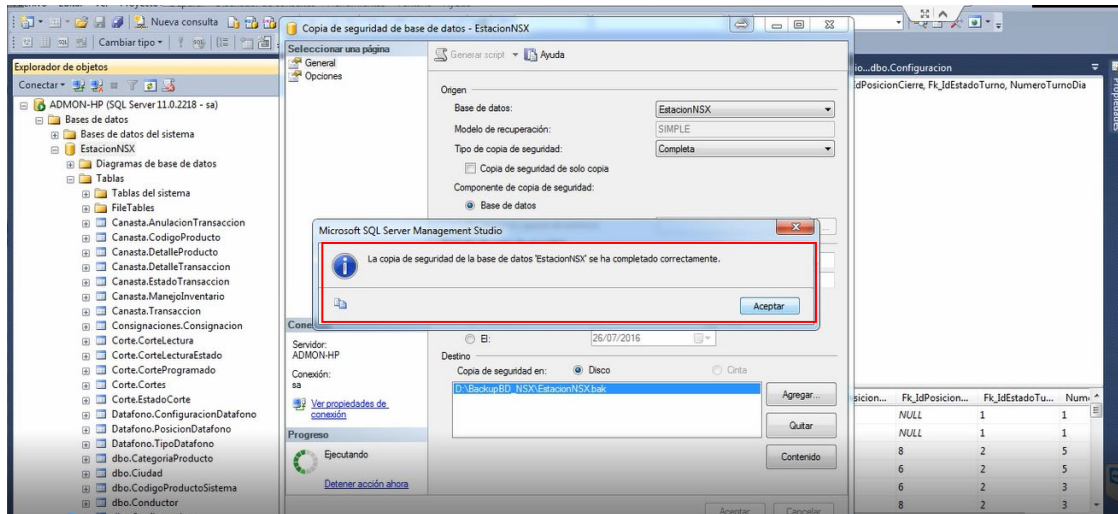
Nueva consulta
Cambiar tipo
Copia de seguridad de base de datos - EstacionNSX
Explorador de objetos
Conectar
ADMON-HP (SQL Server 11.0.2218 - sa)
Bases de datos
Bases de datos del sistema
EstacionNSX
Diagramas de base de datos
Tablas
Tablas del sistema
FileTables
Canasta.AnulacionTransaccion
Canasta.CodigoProducto
Canasta.DetalleProducto
Canasta.DetalleTransaccion
Canasta.EstadoTransaccion
Canasta.ManejoInventario
Canasta.Transaccion
Consignaciones.Consignacion
Corte.CorteLectura
Corte.CorteLecturaEstado
Corte.CorteProgramado
Corte.Cortes
Corte.EstadoCorte
Datafono.ConfiguracionDatafono
Datafono.PosicionDatafono
Datafono.TipoDatafono
dbo.CategoriaProducto
dbo.Ciudad
dbo.CodigoProductoSistema
dbo.Conductor

Seleccionar una página
General
Opciones
Generar script
Ayuda
Origen
Base de datos:
EstacionNSX
Modelo de recuperación:
SIMPLE
Tipo de copia de seguridad:
Completa
Copia de seguridad de solo copia
Componente de copia de seguridad:
Base de datos
Microsoft SQL Server Management Studio
La copia de seguridad de la base de datos 'EstacionNSX' se ha completado correctamente.
Aceptar
Conexión
Servidor:
ADMON-HP
Conexión:
sa
Ver propiedades de conexión
Progreso
Ejecutando
Detener acción ahora
El:
26/07/2016
Destino
Copia de seguridad en:
Disco
Cinta
D:\BackupBD_NSX\EstacionNSX.bak
Agregar...
Quitar
Contenido
Aceptar
Cancelar

io...dbo.Configuracion
dPosicionCierre, Fk_IdEstadoTurno, NumeroTurnoDia
Propiedades

| sicion... | Fk_IdPosicion... | Fk_IdEstadoTu... | Num |
|---|---|---|---|
| | NULL | 1 | 1 |
| | NULL | 1 | 1 |
| | 8 | 2 | 5 |
| | 6 | 2 | 5 |
| | 6 | 2 | 3 |
| | 8 | 2 | 3 |